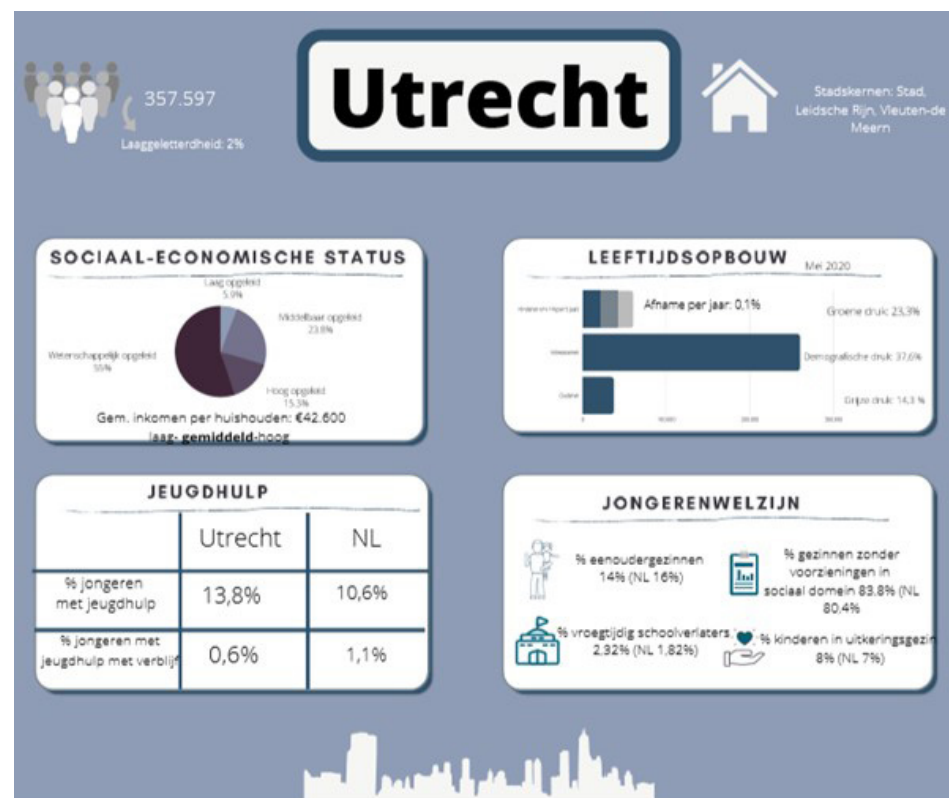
357.597

Laaggeletterdheid: 2%

Utrecht

Stadskernen: Stad, Leidsche Rijn, Vleuten-de Meern

SOCIAAL-ECONOMISCHE STATUS

Laag opgeleid 5.0%

Middelbaar opgeleid 23.8%

Wetenschappelijk opgeleid 55%

Hoog opgeleid 15.3%

Gem. inkomen per huishouden: €42.600

laag- gemiddeld-hoog

LEEFTIJDSOPBOUW

Mei 2020

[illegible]

Afname per jaar: 0,1%

Groene druk: 23,3%

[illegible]

Demografische druk: 37,6%

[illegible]

Grijze druk: 14,3 %

JEUGDHULP

| | Utrecht | NL |
|---|---|---|
| % jongeren met jeugdhulp | 13,8% | 10,6% |
| % jongeren met jeugdhulp met verblijf | 0,6% | 1,1% |

JONGERENWELZIJN

% eenoudergezinnen 14% (NL 16%)

% gezinnen zonder voorzieningen in sociaal domein 83.8% (NL 80.4%

% vroegtijdig schoolverlaters 2.32% (NL 1,82%)

% kinderen in uitkeringsgezin 8% (NL 7%)